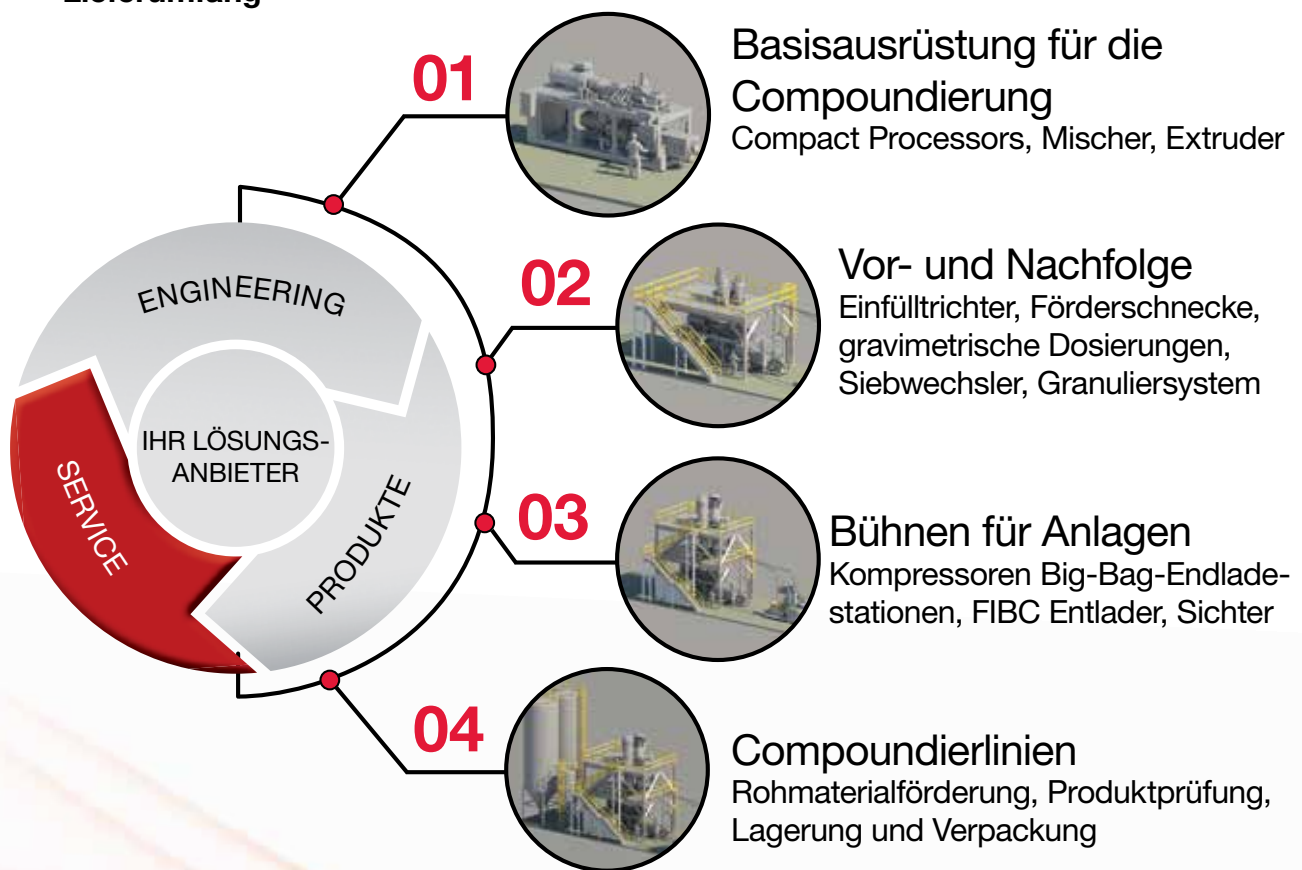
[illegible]

ENGINEERING

IHR LÖSUNGSANBIETER

SERVICE

PRODUKTE

01

Basisausrüstung für die Compoundierung
Compact Processors, Mischer, Extruder

02

Vor- und Nachfolge
Einfülltrichter, Förderschnecke, gravimetrische Dosierungen, Siebwechsler, Granuliersystem

03

Bühnen für Anlagen
Kompressoren Big-Bag-Endladestationen, FIBC Entlader, Sichter

04

Compoundierlinien
Rohmaterialförderung, Produktprüfung, Lagerung und Verpackung